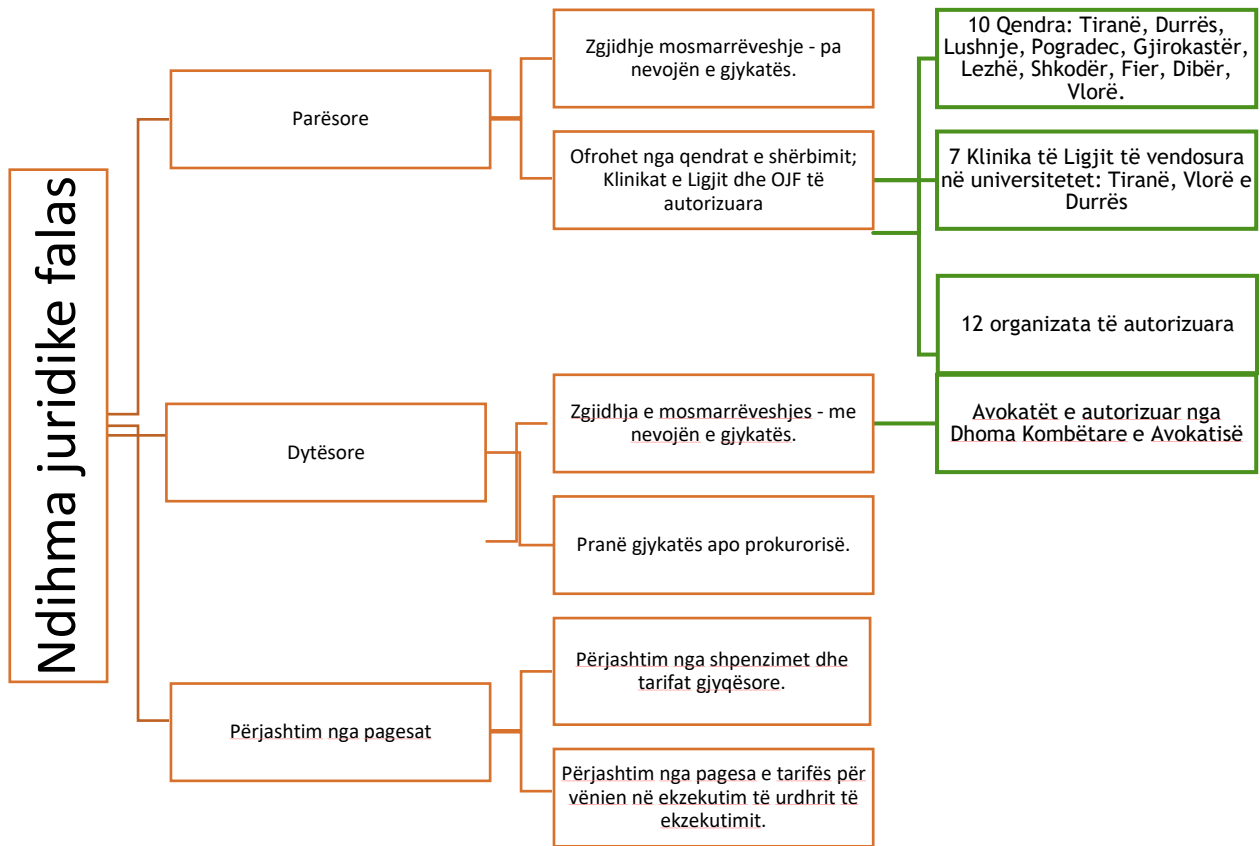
Ndihma juridike falas

Parësore

Zgjidhje mosmarrëveshje - pa nevojën e gjykatës.

Ofrohet nga qendrat e shërbimit; Klinikat e Ligjit dhe OJF të autorizuara

10 Qendra: Tiranë, Durrës, Lushnje, Pogradec, Gjirokastër, Lezhë, Shkodër, Fier, Dibër, Vlorë.

7 Klinika të Ligjit të vendosura në universitetet: Tiranë, Vlorë e Durrës

12 organizata të autorizuara

Dytësore

Zgjidhja e mosmarrëveshjes - me nevojën e gjykatës.

Avokatët e autorizuar nga Dhoma Kombëtare e Avokatisë

Pranë gjykatës apo prokurorisë.

Përjashtim nga pagesat

Përjashtim nga shpenzimet dhe tarifat gjyqësore.

Përjashtim nga pagesa e tarifës për vënien në ekzekutim të urdhrit të ekzekutimit.